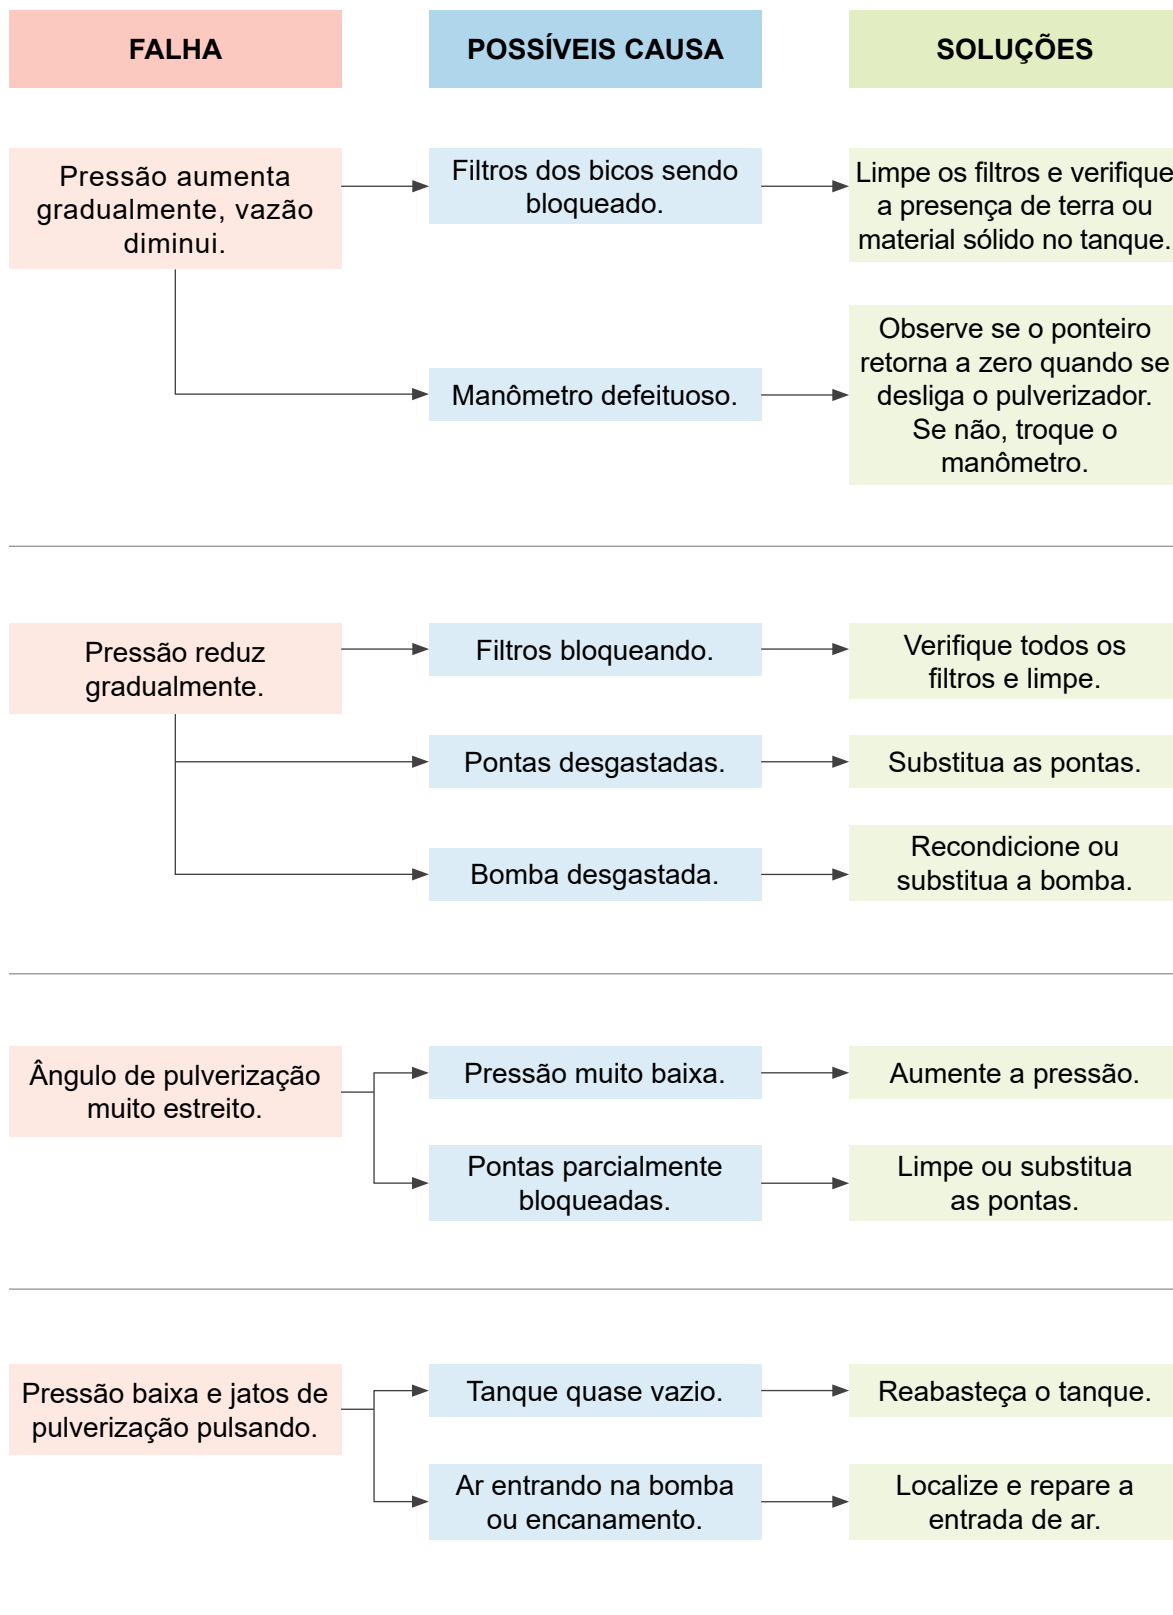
FALHA

POSSÍVEIS CAUSA

SOLUÇÕES

Pressão aumenta gradualmente, vazão diminui.

Filtros dos bicos sendo bloqueado.

Limpe os filtros e verifique a presença de terra ou material sólido no tanque.

Manômetro defeituoso.

Observe se o ponteiro retorna a zero quando se desliga o pulverizador. Se não, troque o manômetro.

Pressão reduz gradualmente.

Filtros bloqueando.

Verifique todos os filtros e limpe.

Pontas desgastadas.

Substitua as pontas.

Bomba desgastada.

Recondicione ou substitua a bomba.

Ângulo de pulverização muito estreito.

Pressão muito baixa.

Aumente a pressão.

Pontas parcialmente bloqueadas.

Limpe ou substitua as pontas.

Pressão baixa e jatos de pulverização pulsando.

Tanque quase vazio.

Reabasteça o tanque.

Ar entrando na bomba ou encanamento.

Localize e repare a entrada de ar.